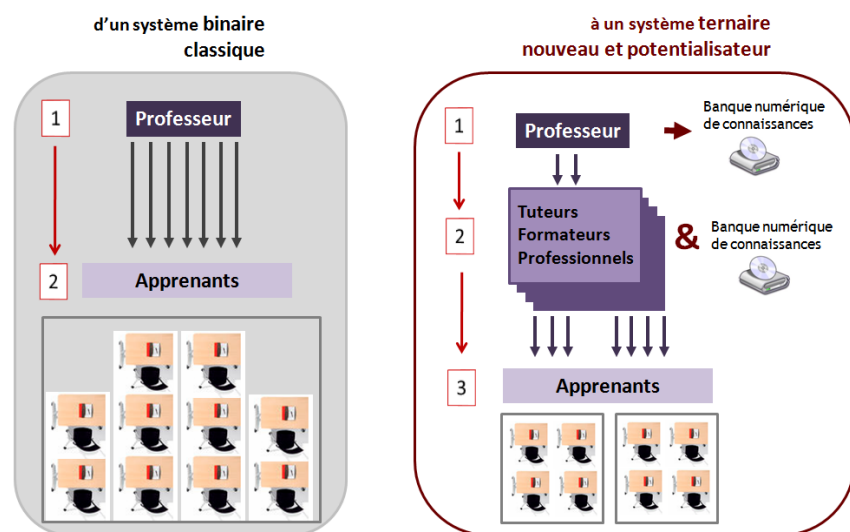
d'un système binaire classique

1

Professeur

2

Apprenants

à un système ternaire nouveau et potentialisateur

1

Professeur

Banque numérique de connaissances

2

Tuteurs
Formateurs
Professionnels

&

Banque numérique de connaissances

3

Apprenants